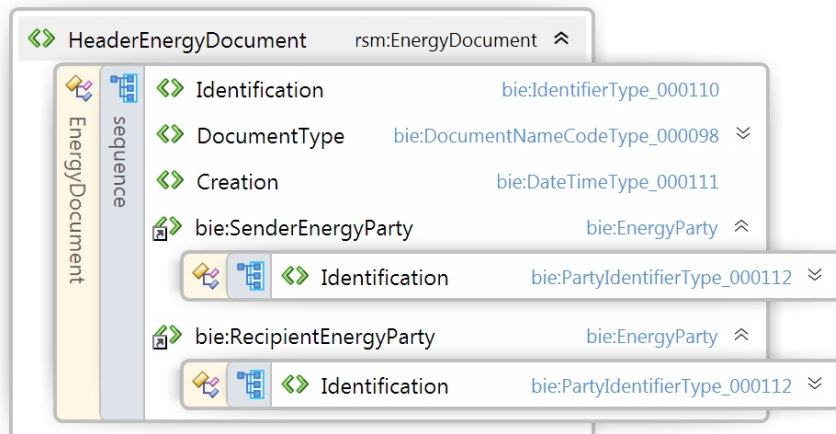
HeaderEnergyDocument rsm:EnergyDocument

EnergyDocument

sequence

Identification bie:IdentifierType_000110

DocumentType bie:DocumentNameCodeType_000098

Creation bie:DateTimeType_000111

bie:SenderEnergyParty bie:EnergyParty

Identification bie:PartyIdentifierType_000112

bie:RecipientEnergyParty bie:EnergyParty

Identification bie:PartyIdentifierType_000112